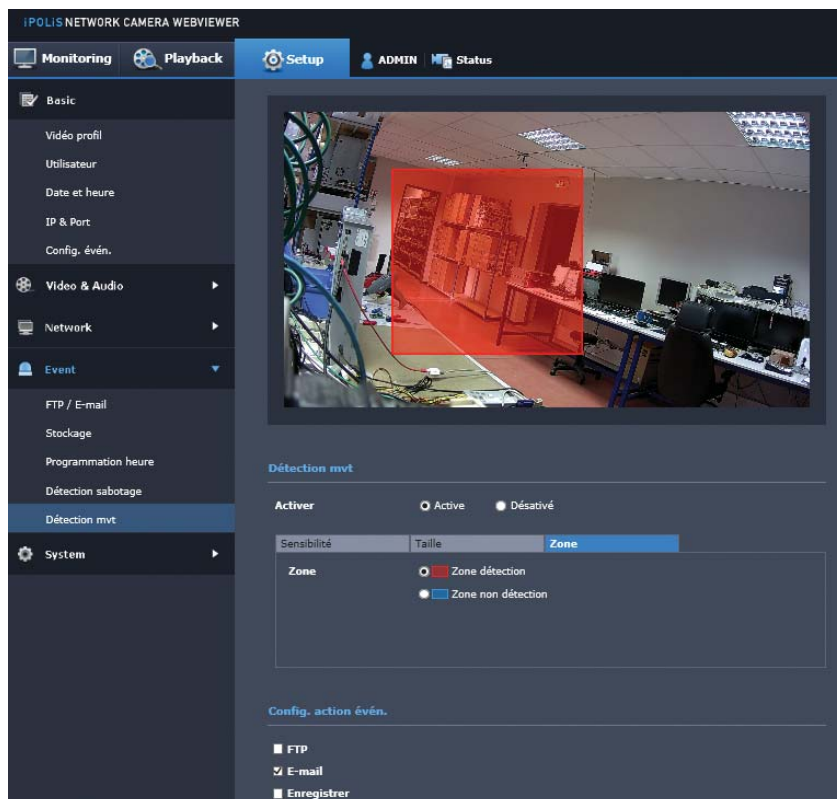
iPOLIS NETWORK CAMERA WEBVIEWER

Monitoring Playback Setup ADMIN Status

Basic

Vidéo profil

Utilisateur

Date et heure

IP & Port

Config. évén.

Video & Audio

Network

Event

FTP / E-mail

Stockage

Programmation heure

Détection sabotage

Détection mvt

System

Détection mvt

Activer Active Désativé

Sensibilité Taille Zone

Zone Zone détection

Zone non détection

Config. action évén.

FTP

E-mail

Enregistrer